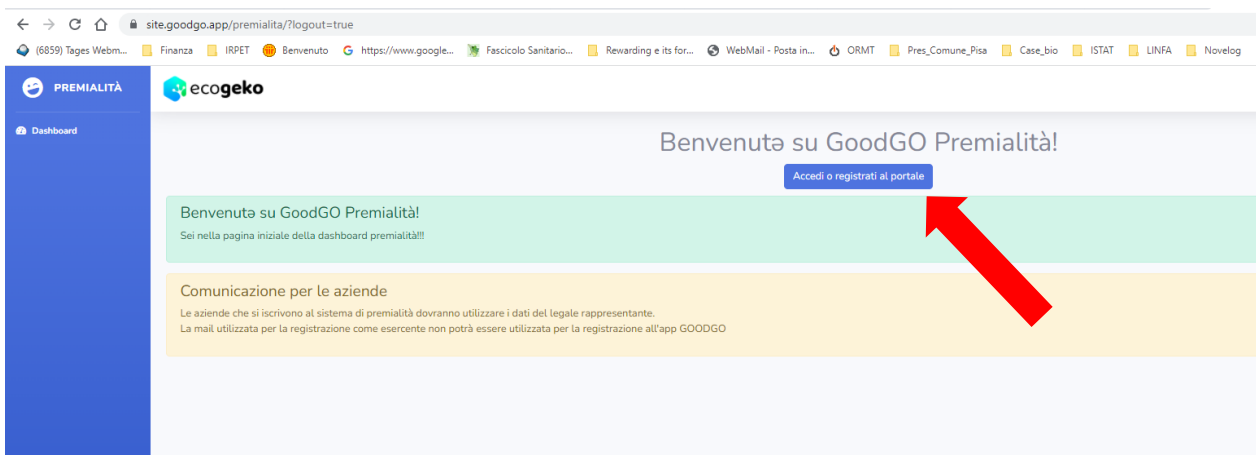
site.goodgo.app/premialita/?logout=true

(6859) Tages Webm... Finanza IRPET Benvenuto https://www.google... Fascicolo Sanitario... Rewarding e its for... WebMail - Posta in... ORMT Pres_Comune_Pisa Case_bio ISTAT LINFA Novelog

PREMIALITÀ

ecogeko

Dashboard

Benvenutə su GoodGO Premialità!

Accedi o registrati al portale

Benvenutə su GoodGO Premialità!

Sei nella pagina iniziale della dashboard premialità!!!

Comunicazione per le aziende

Le aziende che si iscrivono al sistema di premialità dovranno utilizzare i dati del legale rappresentante.
La mail utilizzata per la registrazione come esercente non potrà essere utilizzata per la registrazione all'app GOODGO